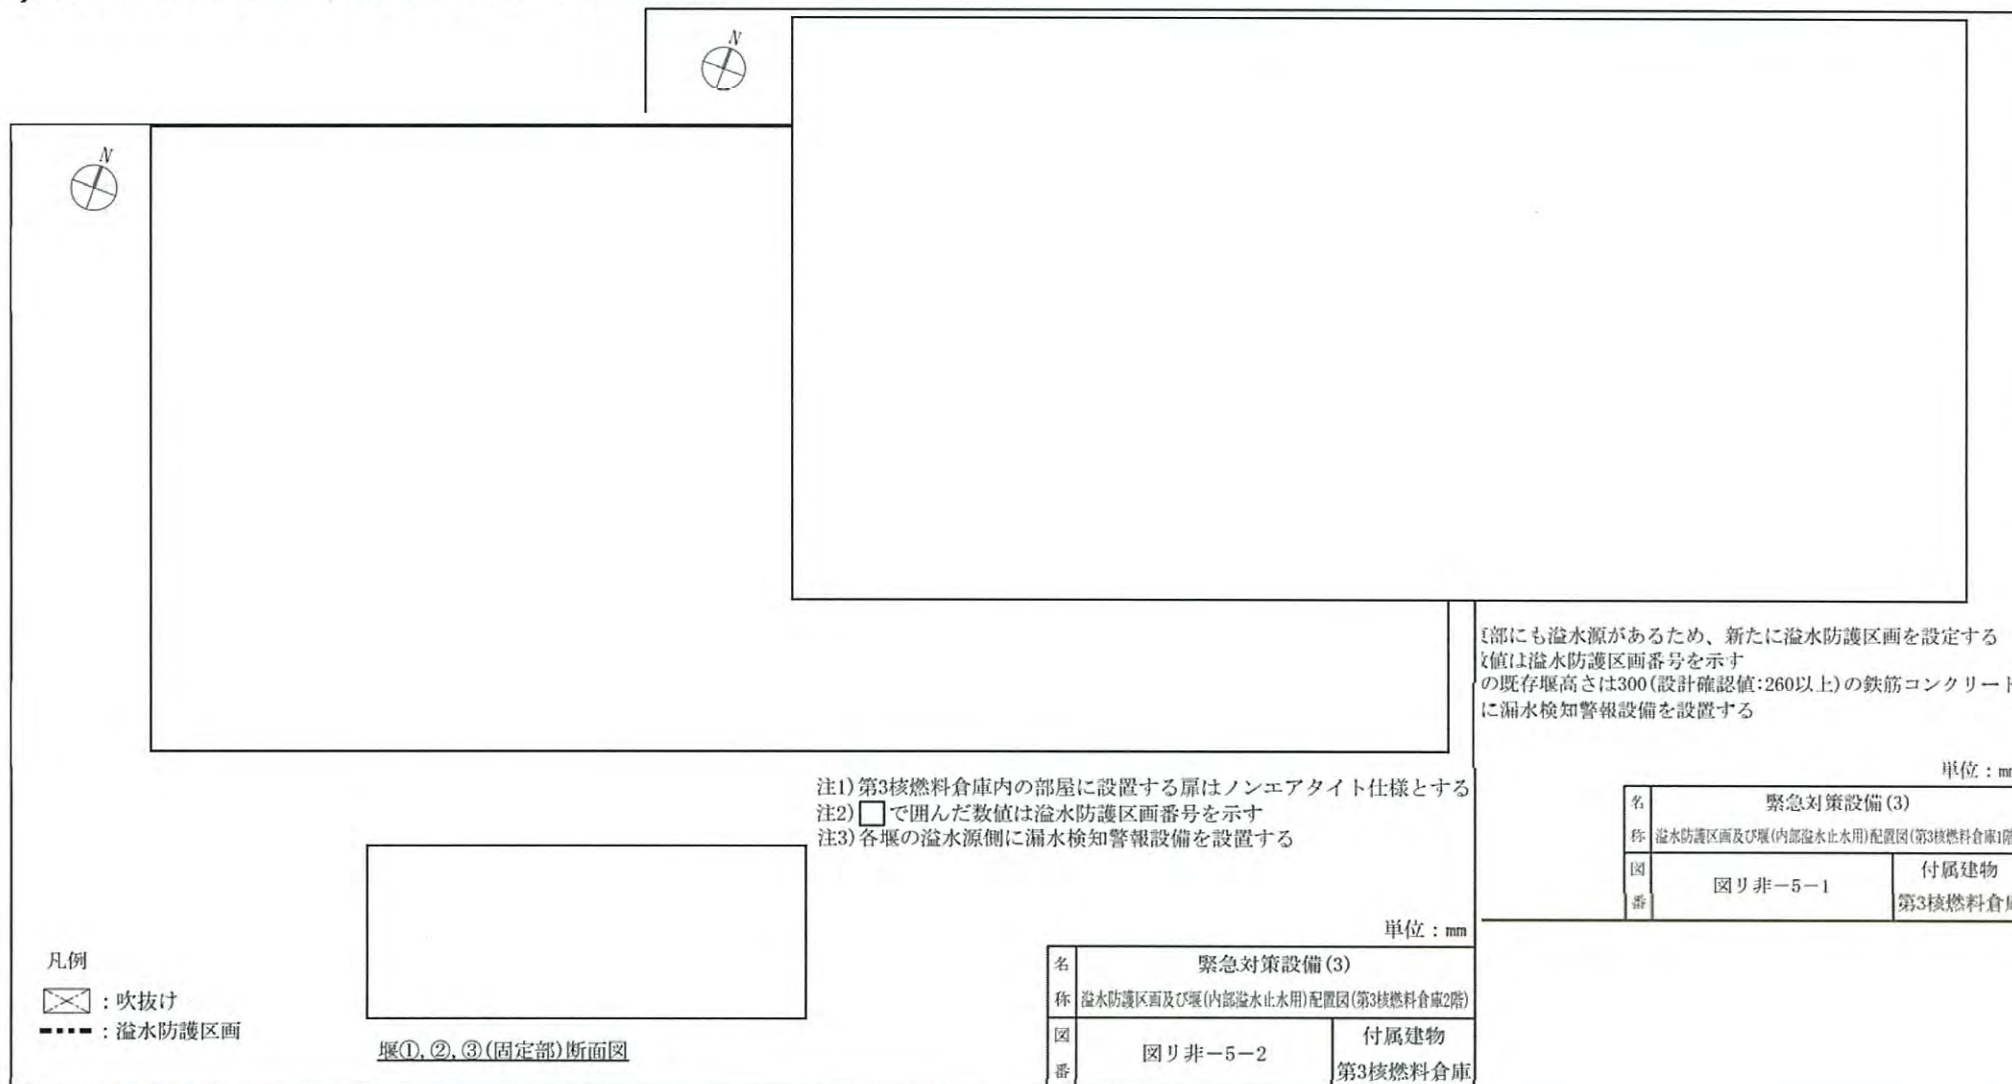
N

N

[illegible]部にも溢水源があるため、新たに溢水防護区画を設定する
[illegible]値は溢水防護区画番号を示す
の既存堰高さは300(設計確認値:260以上)の鉄筋コンクリート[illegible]
に漏水検知警報設備を設置する

単位：m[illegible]

| 名称 | 緊急対策設備(3) | |
|---|---|---|
| | 溢水防護区画及び堰(内部溢水止水用)配置図(第3核燃料倉庫1階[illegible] | |
| 図番 | 図リ非－5－1 | 付属建物 第3核燃料倉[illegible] |

注1) 第3核燃料倉庫内の部屋に設置する扉はノンエアタイト仕様とする
注2) □ で囲んだ数値は溢水防護区画番号を示す
注3) 各堰の溢水源側に漏水検知警報設備を設置する

単位：mm

| 名称 | 緊急対策設備(3) | |
|---|---|---|
| | 溢水防護区画及び堰(内部溢水止水用)配置図(第3核燃料倉庫2階) | |
| 図番 | 図リ非－5－2 | 付属建物 第3核燃料倉庫 |

凡例
: 吹抜け
: 溢水防護区画

堰①, ②, ③(固定部)断面図